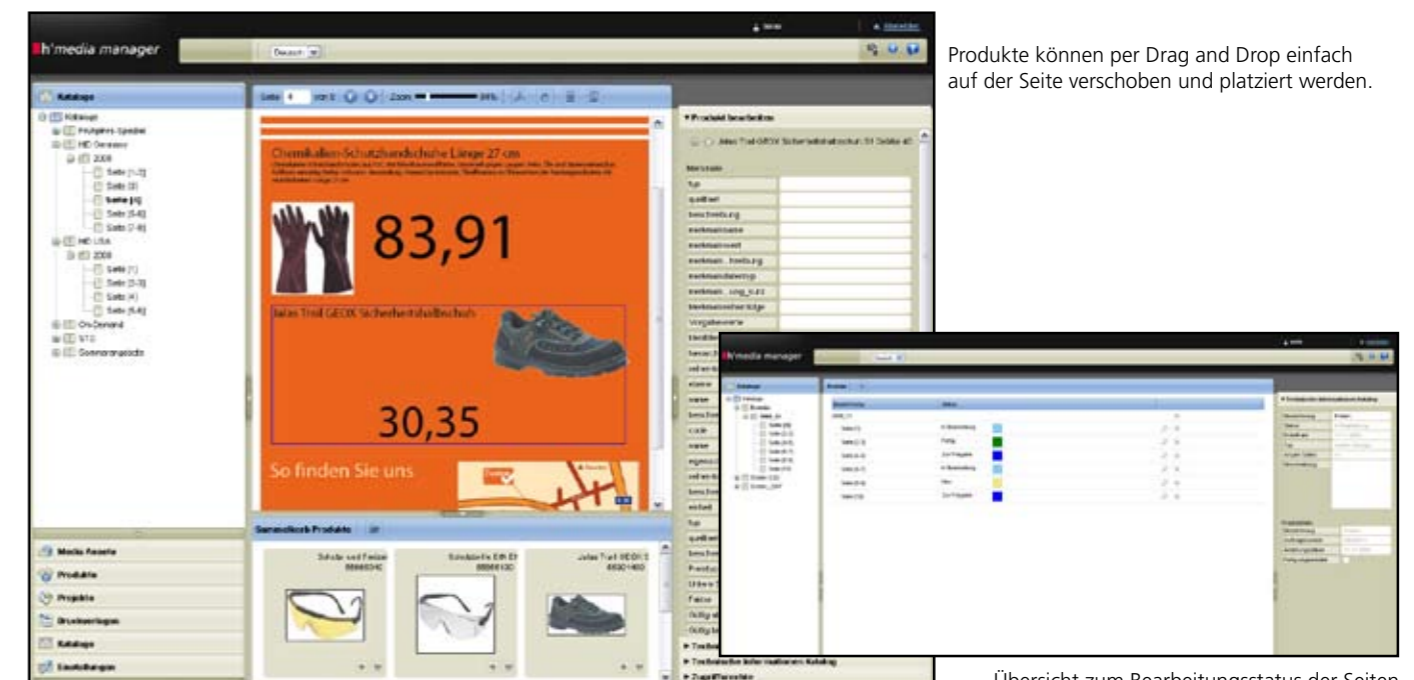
h'media manager

Katalage

Chemikalien-Schutzhandschuhe Länge 27 cm

83,91

Jalas Trail GEOX Sicherheitshalbschuh

30,35

So finden Sie uns

Sammelkorb Produkte

Media Assets

Produkte

Projekte

Druckvorlagen

Kataloge

Einstellungen

Produkt bearbeiten

Merkmale

h'media manager

Produkte können per Drag and Drop einfach auf der Seite verschoben und platziert werden.

Übersicht zum Bearbeitungsstatus der Seiten